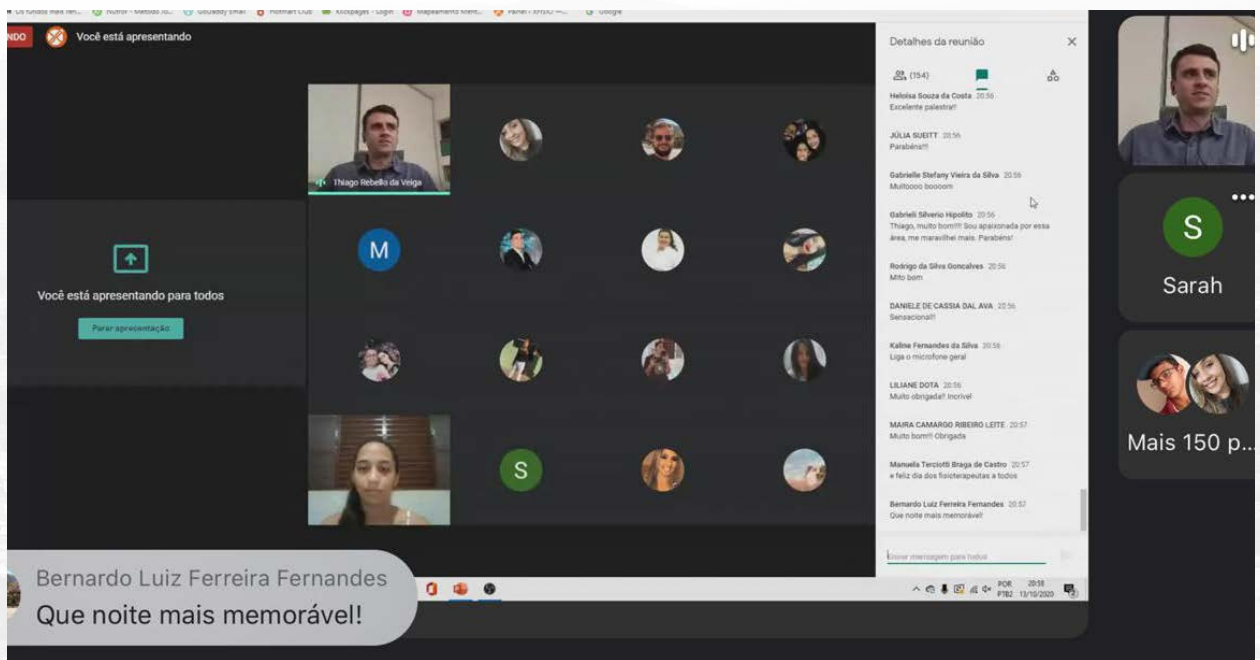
NDO Você está apresentando

Detalhes da reunião

(154)

Heloisa Souza da Costa 20:56
Excelente palestra!!

JÚLIA SUEITT 20:56
Parabéns!!!

Gabrielle Stefany Vieira da Silva 20:56
Muitoooo boooom

Gabrieli Silverio Hipolito 20:56
Thiago, muito bom!!!! Sou apaixonada por essa área, me maravilhei mais. Parabéns!

Rodrigo da Silva Goncalves 20:56
Mito bom

DANIELE DE CASSIA DAL AVA 20:56
Sensacional!!

Kaline Fernandes da Silva 20:56
Liga o microfone geral

LILIANE DOTA 20:56
Muito obrigada!! Incrível

MAIRA CAMARGO RIBEIRO LEITE 20:57
Muito bom!!! Obrigada

Manuela Terciotti Braga de Castro 20:57
e feliz dia dos fisioterapeutas a todos

Bernardo Luiz Ferreira Fernandes 20:57
Que noite mais memorável!

Enviar mensagem para todos

Thiago Rebello da Veiga

Você está apresentando para todos

Parar apresentação

M

S

S

Sarah

Mais 150 p...

POR PTB2 20:58 13/10/2020

Bernardo Luiz Ferreira Fernandes
Que noite mais memorável!